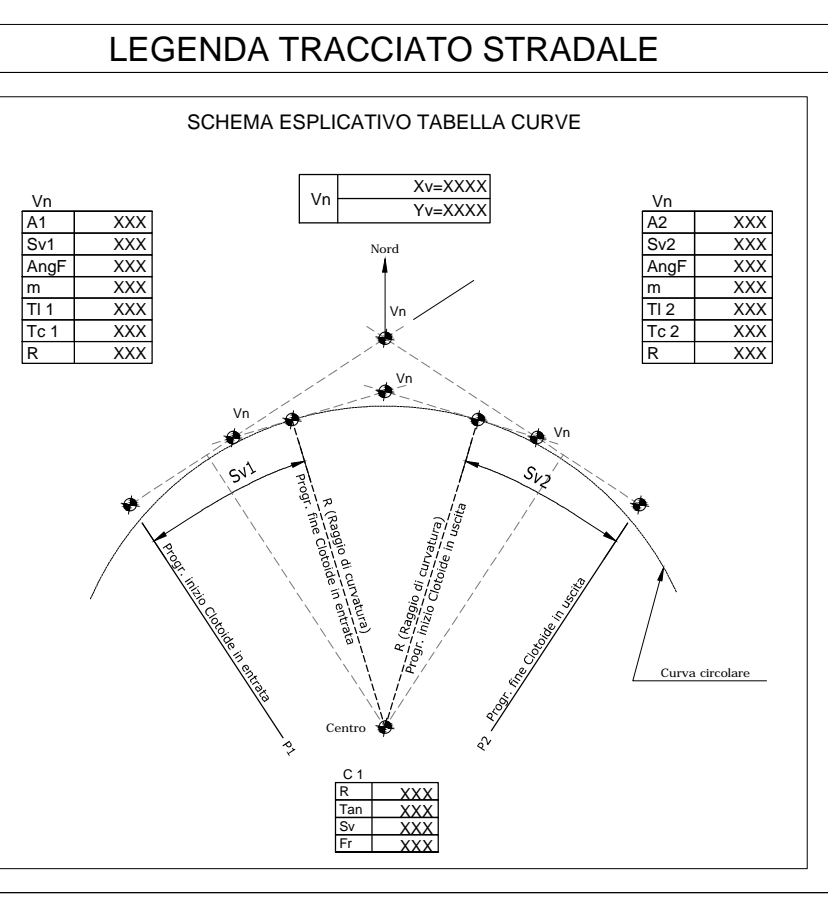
LEGENDA TRACCIATO STRADALE

SCHEMA ESPLICATIVO TABELLA CURVE

| Vn | Xv=XXXX |
|---|---|
| | Yv=XXXX |

Vn

| A1 | XXX |
|---|---|
| Sv1 | XXX |
| AngF | XXX |
| m | XXX |
| Tl 1 | XXX |
| Tc 1 | XXX |
| R | XXX |

Vn

| A2 | XXX |
|---|---|
| Sv2 | XXX |
| AngF | XXX |
| m | XXX |
| Tl 2 | XXX |
| Tc 2 | XXX |
| R | XXX |

Nord

Vn

Vn

Vn

Vn

Sv1

Sv2

R (Raggio di curvatura)

Progr. fine Clotoide in entrata

R (Raggio di curvatura)

Progr. inizio Clotoide in uscita

Progr. inizio Clotoide in entrata

Progr. fine Clotoide in uscita

Curva circolare

Centro

P1

P2

C 1

| R | XXX |
|---|---|
| Tan | XXX |
| Sv | XXX |
| Fr | XXX |